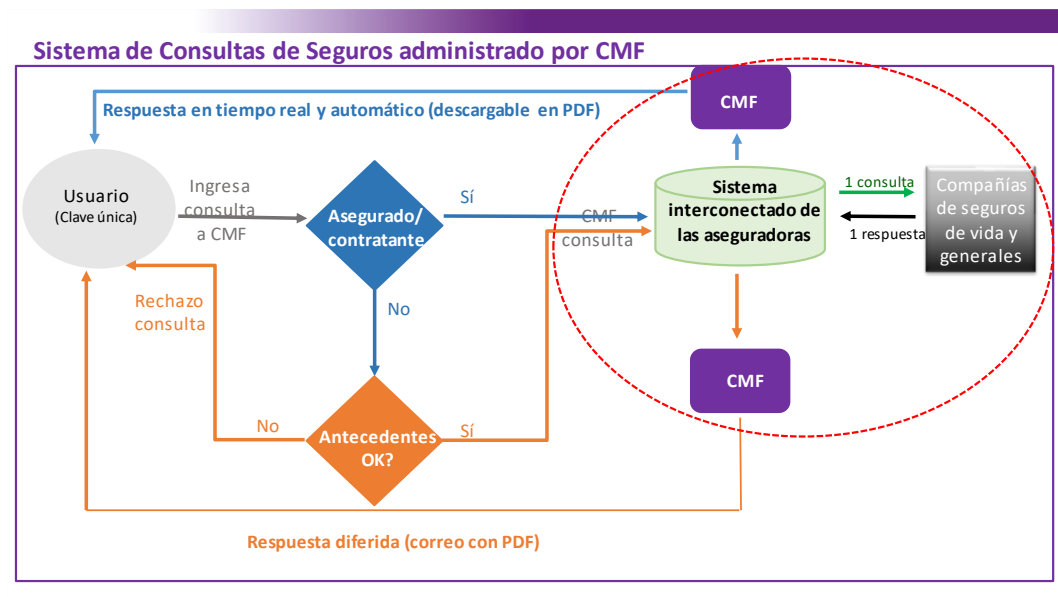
Sistema de Consultas de Seguros administrado por CMF

Respuesta en tiempo real y automático (descargable en PDF)

CMF

Usuario
(Clave única)

Ingresa consulta a CMF

Asegurado/ contratante

Sí

CMF consulta

Sistema interconectado de las aseguradoras

1 consulta

1 respuesta

Compañías de seguros de vida y generales

Rechazo consulta

No

CMF

No

Antecedentes OK?

Sí

Respuesta diferida (correo con PDF)